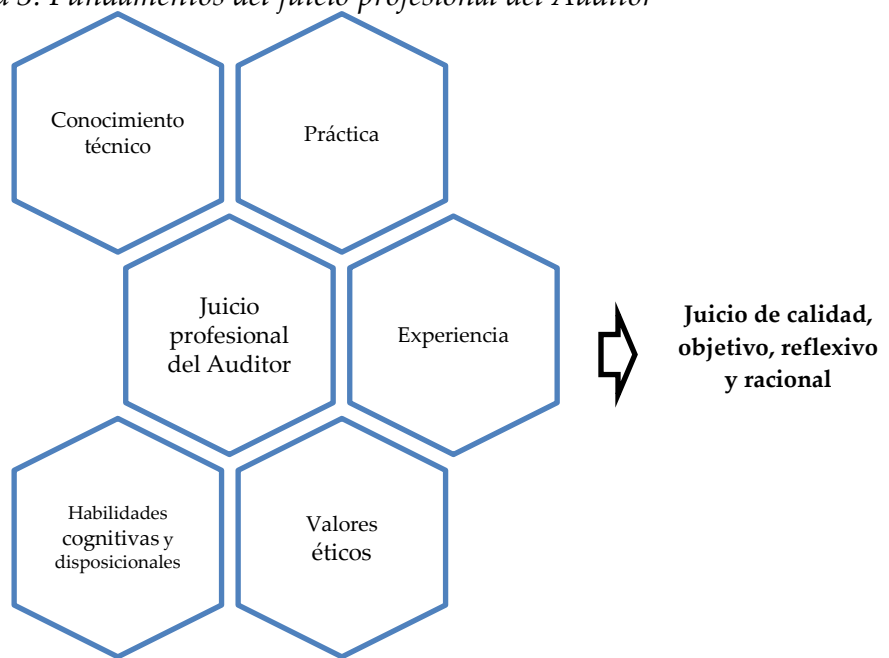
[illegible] 3. Fundamentos del juicio profesional del Auditor

Conocimiento técnico

Práctica

Juicio profesional del Auditor

Experiencia

Juicio de calidad, objetivo, reflexivo y racional

Habilidades cognitivas y disposicionales

Valores éticos